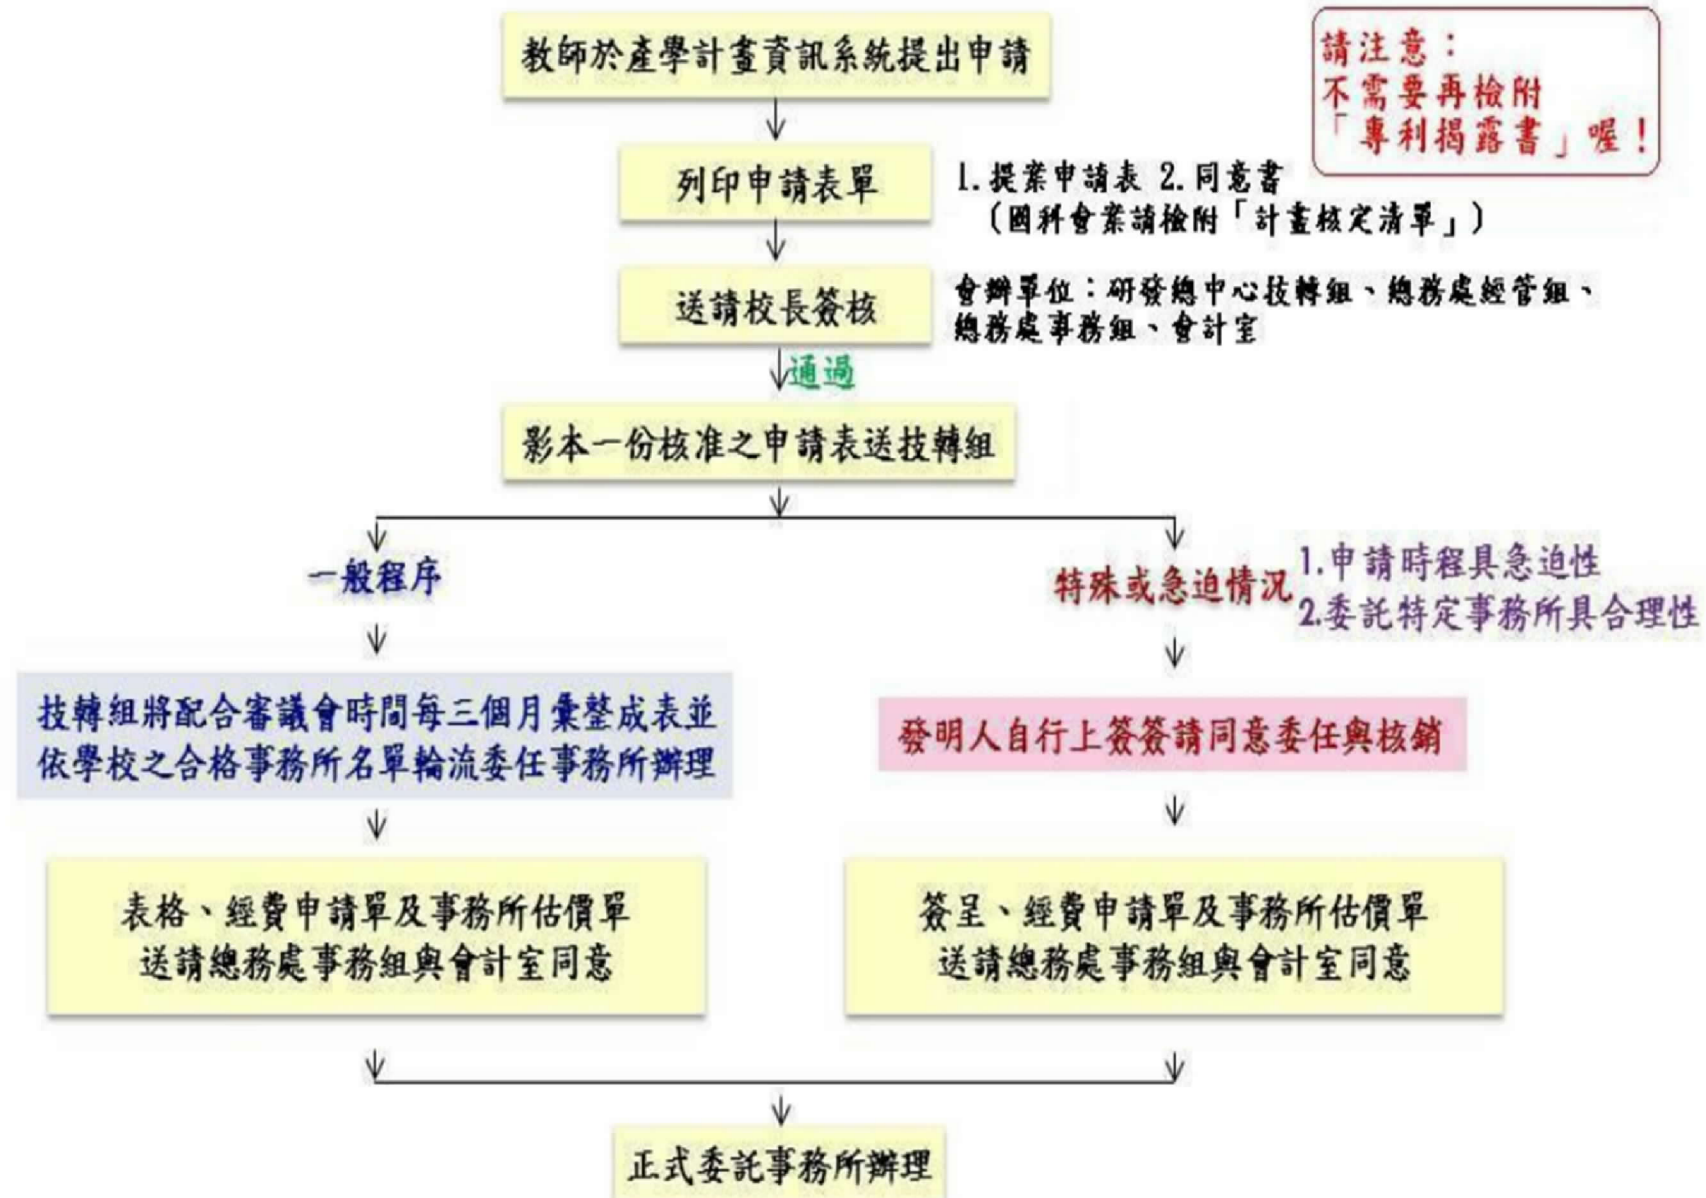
教師於產學計畫資訊系統提出申請

請注意：
不需要再檢附
「專利揭露書」喔！

列印申請表單

1. 提案申請表 2. 同意書
（國科會案請檢附「計畫核定清單」）

送請校長簽核

會辦單位：研發總中心技轉組、總務處經管組、總務處事務組、會計室

通過

影本一份核准之申請表送技轉組

一般程序

特殊或急迫情況

1.申請時程具急迫性
2.委託特定事務所具合理性

技轉組將配合審議會時間每三個月彙整成表並依學校之合格事務所名單輪流委任事務所辦理

發明人自行上簽簽請同意委任與核銷

表格、經費申請單及事務所估價單送請總務處事務組與會計室同意

簽呈、經費申請單及事務所估價單送請總務處事務組與會計室同意

正式委託事務所辦理